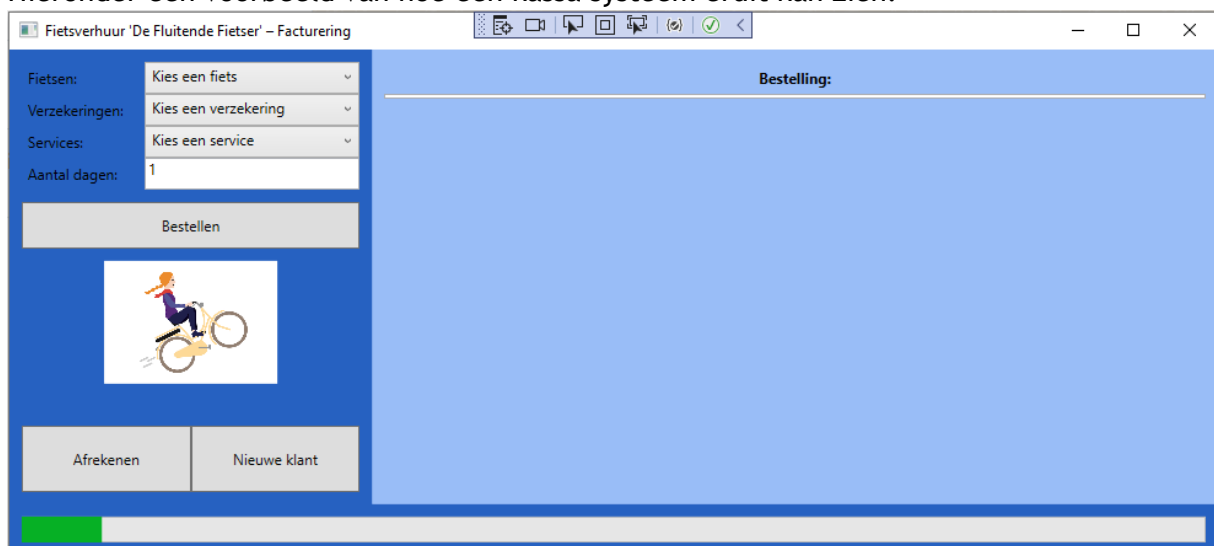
Hieronder een voorbeeld van hoe een kassa systeem eruit kan zien.

Fietsverhuur 'De Fluitende Fietser' – Facturering

Fietsen: Kies een fiets
Verzekeringen: Kies een verzekering
Services: Kies een service
Aantal dagen: 1

Bestellen

Afrekenen
Nieuwe klant

Bestelling: